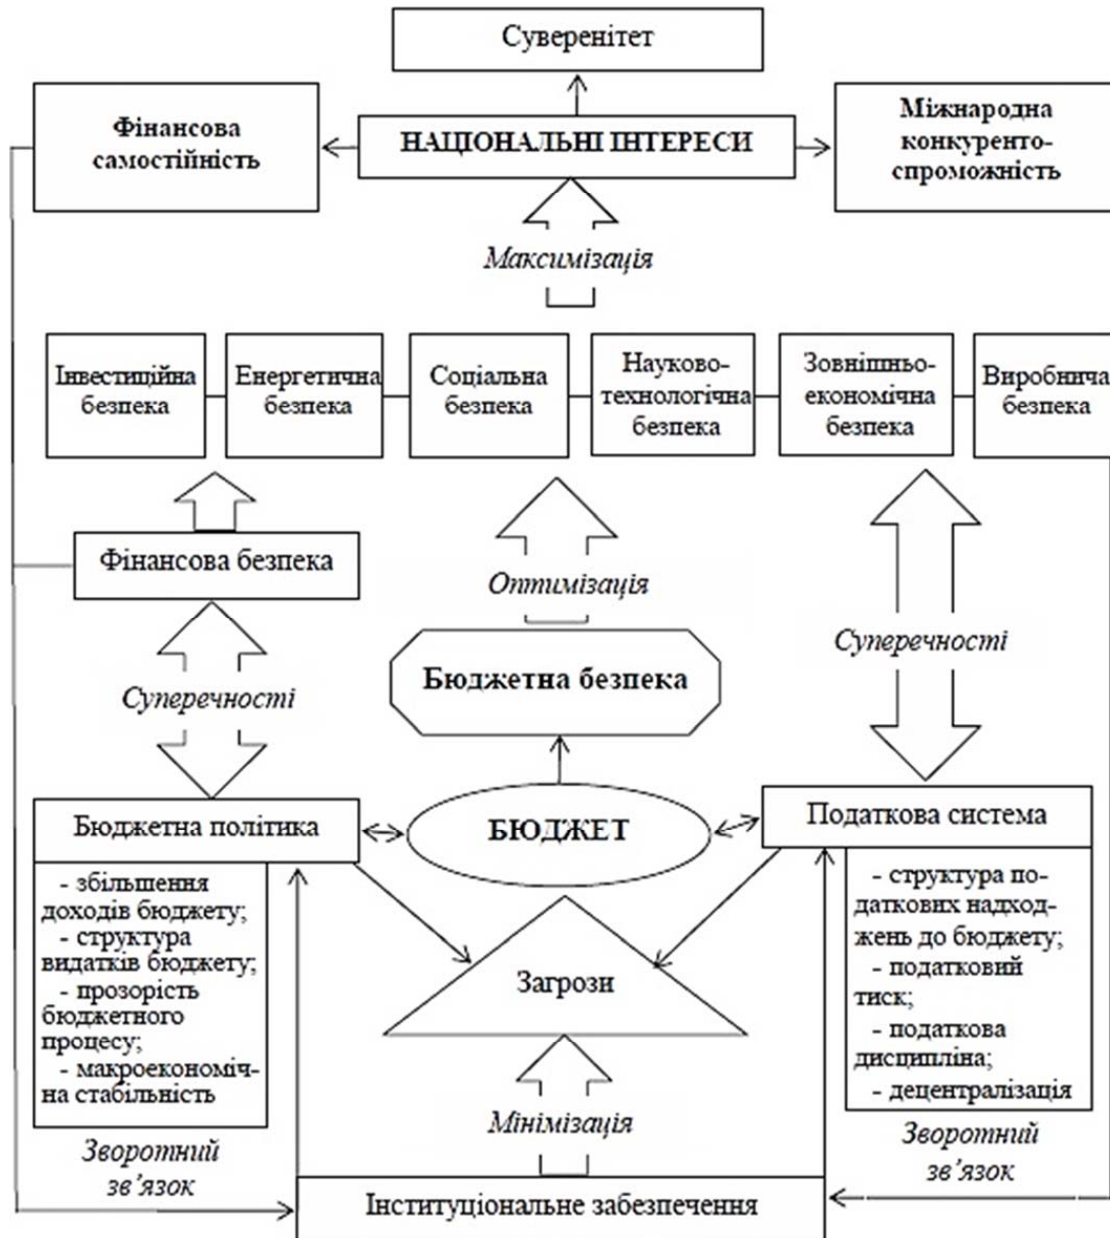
Суверенітет

Фінансова самостійність

НАЦІОНАЛЬНІ ІНТЕРЕСИ

Міжнародна конкурентоспроможність

Максимізація

Інвестиційна безпека

Енергетична безпека

Соціальна безпека

Науково-технологічна безпека

Зовнішньоекономічна безпека

Виробнича безпека

Фінансова безпека

Оптимізація

Суперечності

Бюджетна безпека

Суперечності

Бюджетна політика

БЮДЖЕТ

Податкова система

- збільшення доходів бюджету;
- структура видатків бюджету;
- прозорість бюджетного процесу;
- макроекономічна стабільність

Загрози

- структура податкових надходжень до бюджету;
- податковий тиск;
- податкова дисципліна;
- децентралізація

Мінімізація

Зворотний зв'язок

Зворотний зв'язок

Інституціональне забезпечення